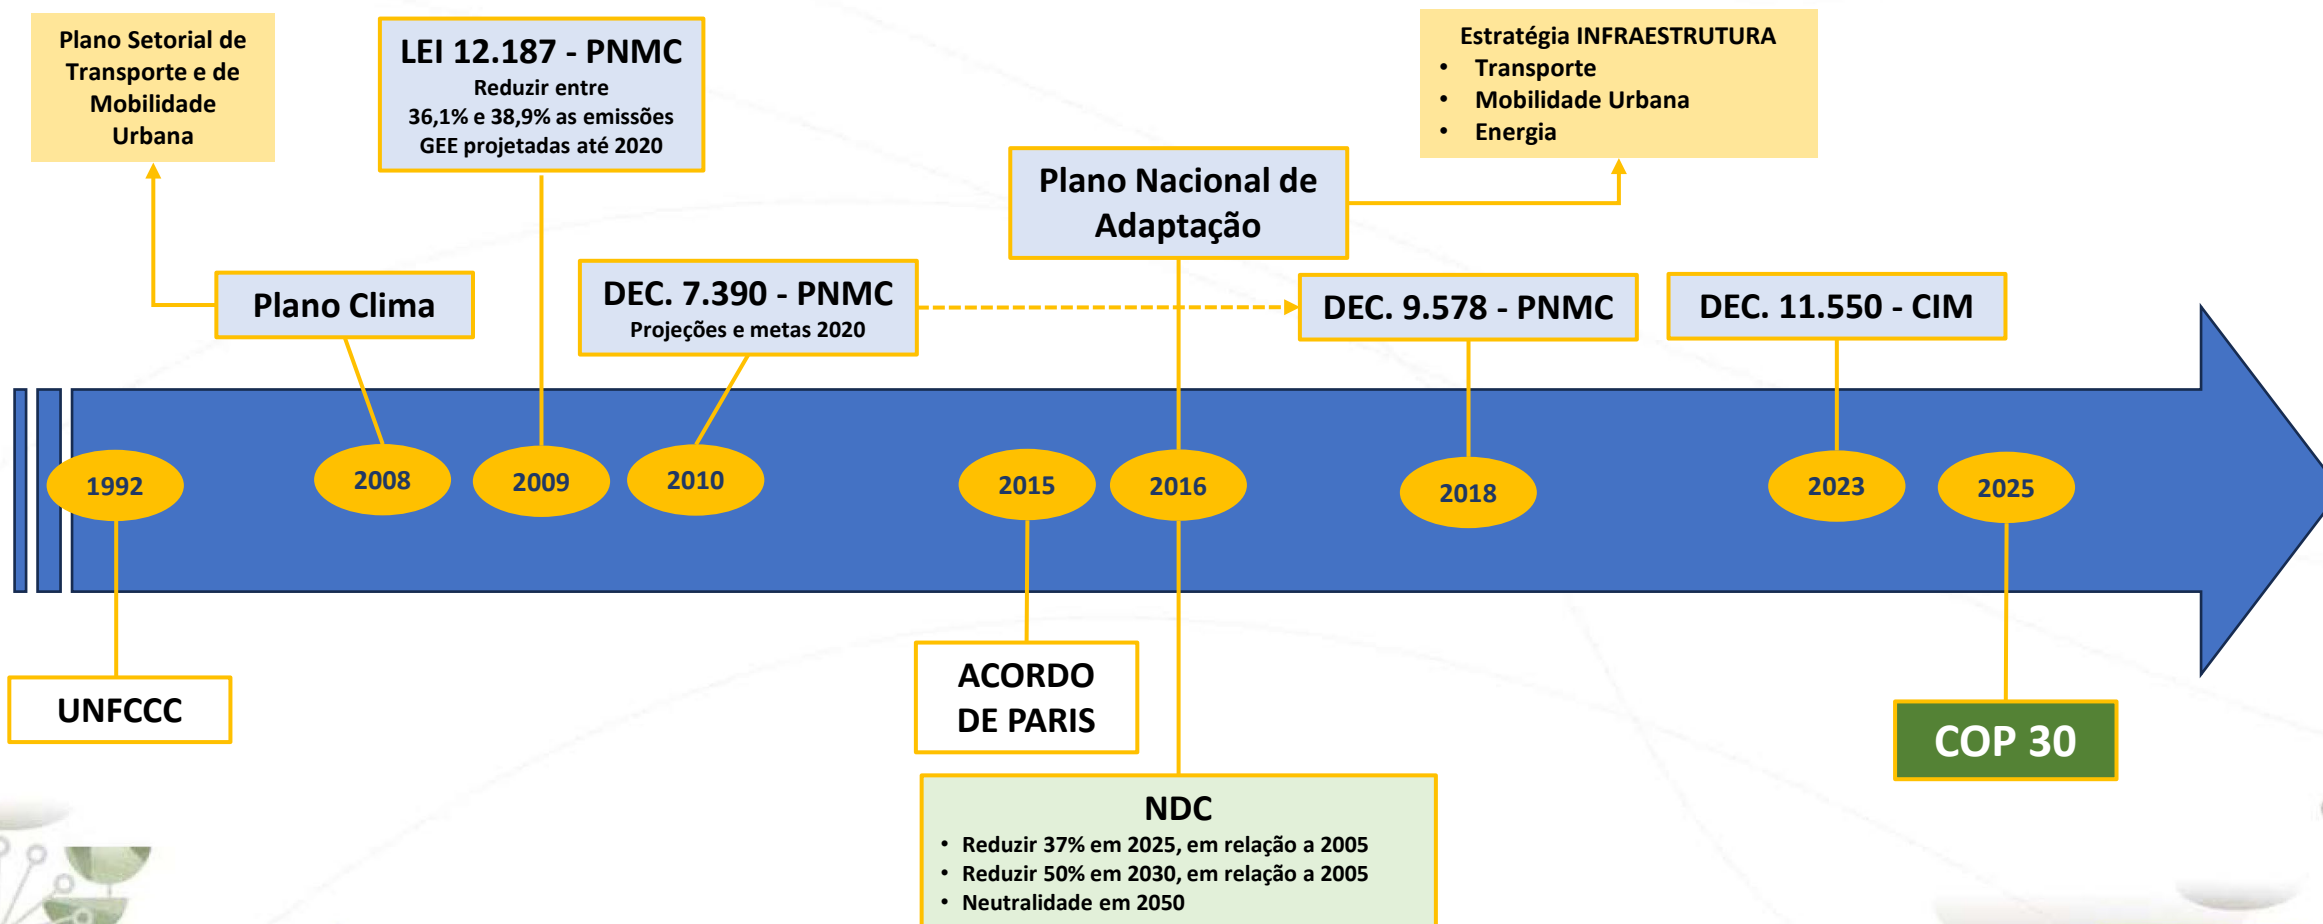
Plano Setorial de Transporte e de Mobilidade Urbana

LEI 12.187 - PNMC
Reduzir entre 36,1% e 38,9% as emissões GEE projetadas até 2020

Estratégia INFRAESTRUTURA
• Transporte
• Mobilidade Urbana
• Energia

Plano Nacional de Adaptação

Plano Clima

DEC. 7.390 - PNMC
Projeções e metas 2020

DEC. 9.578 - PNMC

DEC. 11.550 - CIM

1992
2008
2009
2010
2015
2016
2018
2023
2025

UNFCCC

ACORDO DE PARIS

COP 30

NDC
• Reduzir 37% em 2025, em relação a 2005
• Reduzir 50% em 2030, em relação a 2005
• Neutralidade em 2050